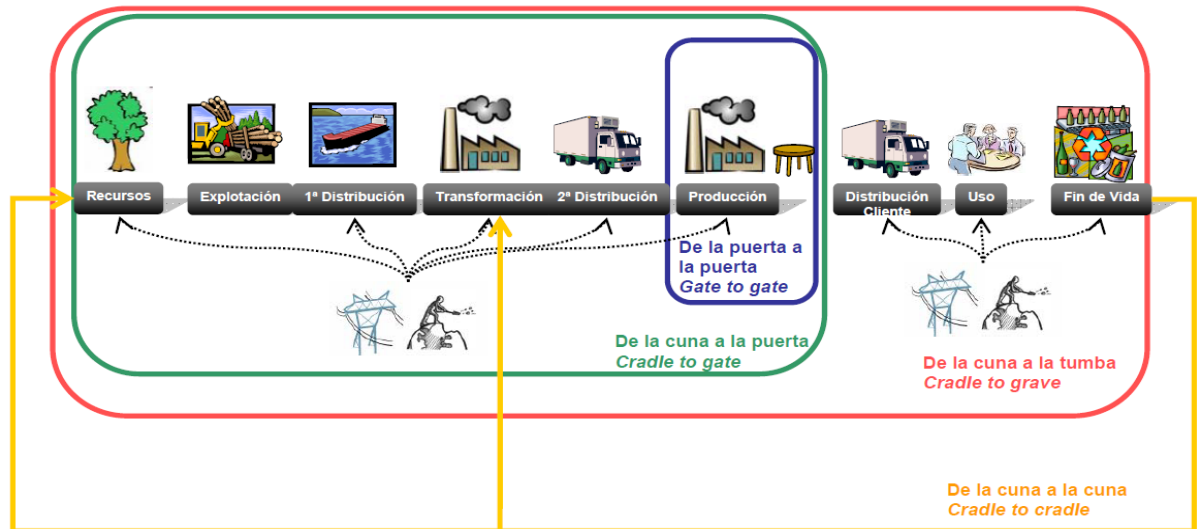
Recursos
Explotación
1ª Distribución
Transformación
2ª Distribución
Producción
Distribución Cliente
Uso
Fin de Vida

De la puerta a la puerta
*Gate to gate*

De la cuna a la puerta
*Cradle to gate*

De la cuna a la tumba
*Cradle to grave*

De la cuna a la cuna
*Cradle to cradle*